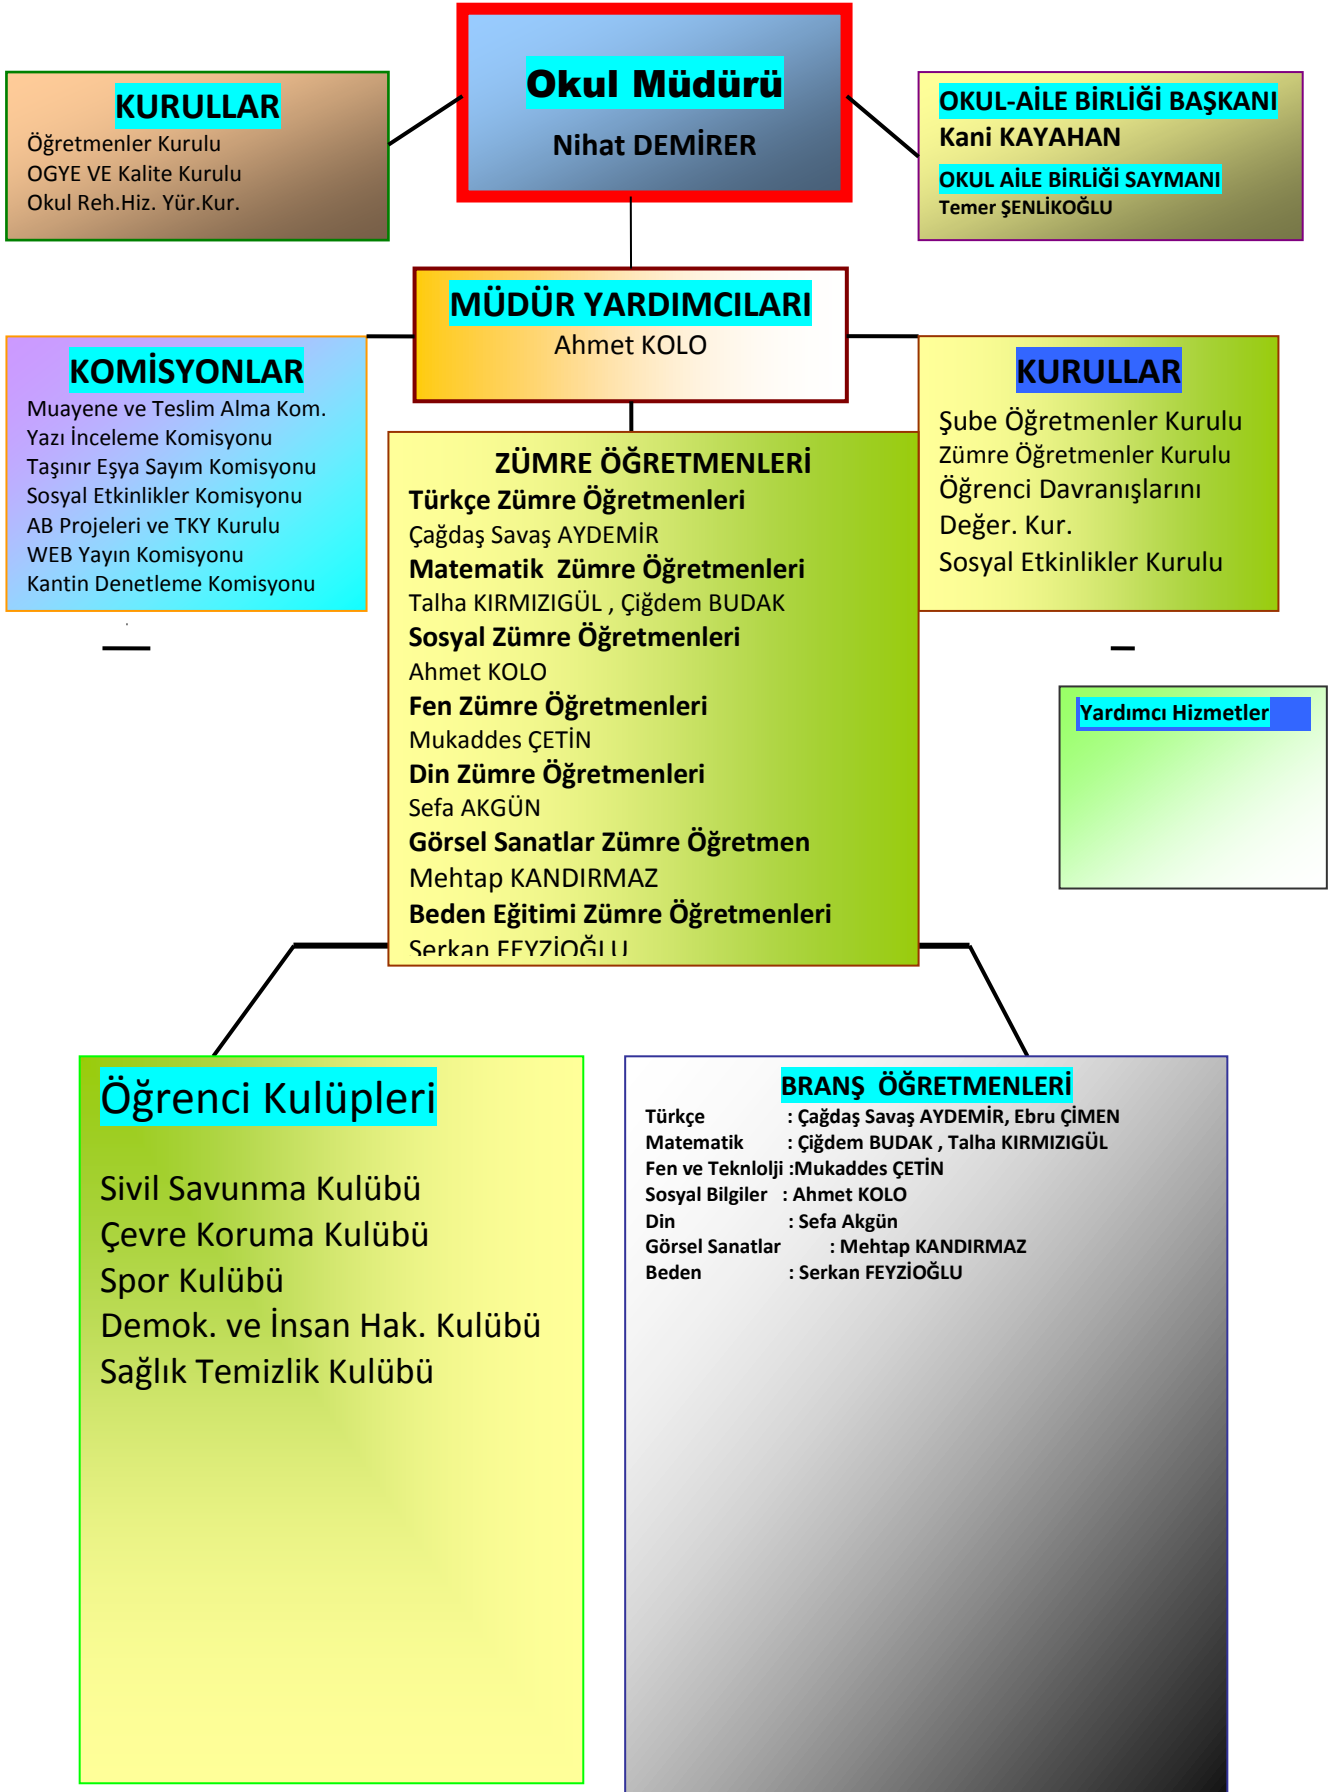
KURULLAR
Öğretmenler Kurulu
OGYE VE Kalite Kurulu
Okul Reh.Hiz. Yür.Kur.

Okul Müdürü
Nihat DEMİRER

OKUL-AİLE BİRLİĞİ BAŞKANI
Kani KAYAHAN
OKUL AİLE BİRLİĞİ SAYMANI
Temer ŞENLİKOĞLU

MÜDÜR YARDIMCILARI
Ahmet KOLO

KOMİSYONLAR
Muayene ve Teslim Alma Kom.
Yazı İnceleme Komisyonu
Taşınır Eşya Sayım Komisyonu
Sosyal Etkinlikler Komisyonu
AB Projeleri ve TKY Kurulu
WEB Yayın Komisyonu
Kantin Denetleme Komisyonu

ZÜMRE ÖĞRETMENLERİ
Türkçe Zümre Öğretmenleri
Çağdaş Savaş AYDEMİR
Matematik Zümre Öğretmenleri
Talha KIRMIZIGÜL , Çiğdem BUDAK
Sosyal Zümre Öğretmenleri
Ahmet KOLO
Fen Zümre Öğretmenleri
Mukaddes ÇETİN
Din Zümre Öğretmenleri
Sefa AKGÜN
Görsel Sanatlar Zümre Öğretmen
Mehtap KANDIRMAZ
Beden Eğitimi Zümre Öğretmenleri
Serkan FEYZİOĞLU

KURULLAR
Şube Öğretmenler Kurulu
Zümre Öğretmenler Kurulu
Öğrenci Davranışlarını Değer. Kur.
Sosyal Etkinlikler Kurulu

Yardımcı Hizmetler

Öğrenci Kulüpleri

Sivil Savunma Kulübü
Çevre Koruma Kulübü
Spor Kulübü
Demok. ve İnsan Hak. Kulübü
Sağlık Temizlik Kulübü

BRANŞ ÖĞRETMENLERİ
Türkçe : Çağdaş Savaş AYDEMİR, Ebru ÇİMEN
Matematik : Çiğdem BUDAK , Talha KIRMIZIGÜL
Fen ve Teknlolji :Mukaddes ÇETİN
Sosyal Bilgiler : Ahmet KOLO
Din : Sefa Akgün
Görsel Sanatlar : Mehtap KANDIRMAZ
Beden : Serkan FEYZİOĞLU